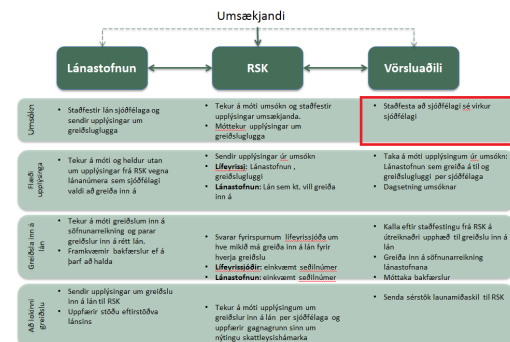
Umsækjandi

Lánastofnun

RSK

Vörsluaðili

Umsókn

- Staðfestir lán sjóðfélaga og sendir upplýsingar um greiðsluglugga

- Tekur á móti umsókn og staðfestir upplýsingar umsækjanda.
- Móttekur upplýsingar um greiðsluglugga

- Staðfesta að sjóðfélagi sé virkur sjóðfélagi

Flæði upplýsinga

- Tekur á móti og heldur utan um upplýsingar frá RSK vegna lánanúmera sem sjóðfélagar valdi að greiða inn á

- Sendir upplýsingar úr umsókn
- Lífeyrissj: Lánastofnun, greiðsluglugga
- Lánastofnun: Lán sem kt. vill greiða inn á

- Taka á móti upplýsingum úr umsókn: Lánastofnun sem greiða á til og greiðsluglugga per sjóðfélaga
- Dagsetning umsóknar

Greiðsla inn á lán

- Tekur á móti greiðslum inn á söfnunarreikning og parar greiðslur inn á rétt lán.
- Framkvæmir bakfærslur ef á þarf að halda

- Svarar fyrirspurnum lífeyrissjóða um hve mikið má greiða inn á lán fyrir hverja greiðslu
- Lífeyrissjóðir: einkvæmt seðilnúmer
- Lánastofnun: einkvæmt seðilnúmer

- Kalla eftir staðfestingu frá RSK á útreiknaðri upphæð til greiðslu inn á lán
- Greiða inn á söfnunarreikning lánastofnana
- Móttaka bakfærslur

Að loknum greiðslu

- Sendir upplýsingar um greiðslu inn á lán til RSK
- Uppfærir stöðu eftirstöðva lánsins

- Tekur á móti upplýsingum um greiðslur inn á lán per sjóðfélaga og uppfærir gagnagrunn sinn um nýtingu skattleysishámarka

- Senda sérstök launamiðaskil til RSK